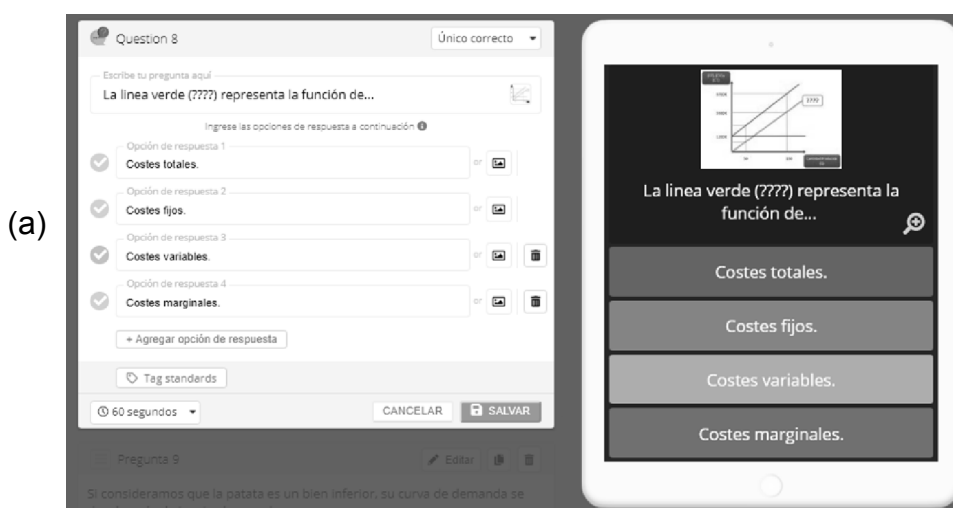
(a)

Question 8

Único correcto

Escribe tu pregunta aquí

La linea verde (????) representa la función de...

Ingrese las opciones de respuesta a continuación

Opción de respuesta 1

Costes totales.

or

Opción de respuesta 2

Costes fijos.

or

Opción de respuesta 3

Costes variables.

or

Opción de respuesta 4

Costes marginales.

or

+ Agregar opción de respuesta

Tag standards

60 segundos

CANCELAR

SALVAR

Pregunta 9

Editar

Si consideramos que la patata es un bien inferior, su curva de demanda se

????

La linea verde (????) representa la función de...

Costes totales.

Costes fijos.

Costes variables.

Costes marginales.